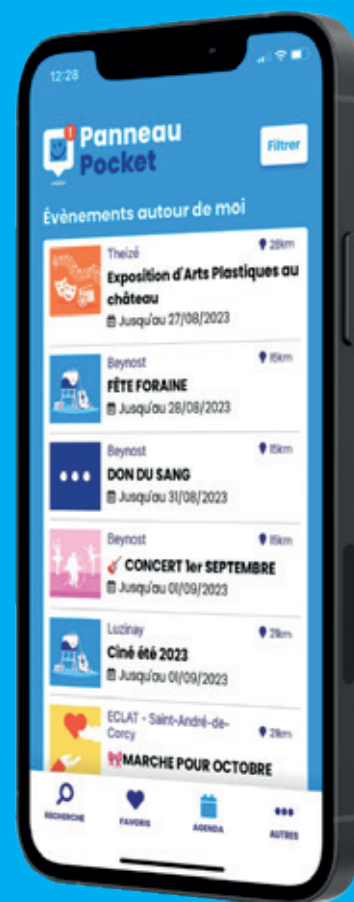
12:28

Panneau Pocket

Filtrer

Évènements autour de moi

Theizé
28km
Exposition d'Arts Plastiques au château
Jusqu'au 27/08/2023

Beynost
15km
FÊTE FORAINE
Jusqu'au 28/08/2023

Beynost
15km
DON DU SANG
Jusqu'au 31/08/2023

Beynost
15km
CONCERT 1er SEPTEMBRE
Jusqu'au 01/09/2023

Luzinay
21km
Ciné été 2023
Jusqu'au 01/09/2023

ECLAT - Saint-André-de-Corcy
21km
MARCHE POUR OCTOBRE

RECHERCHE
FAVORIS
AGENDA
AUTRES